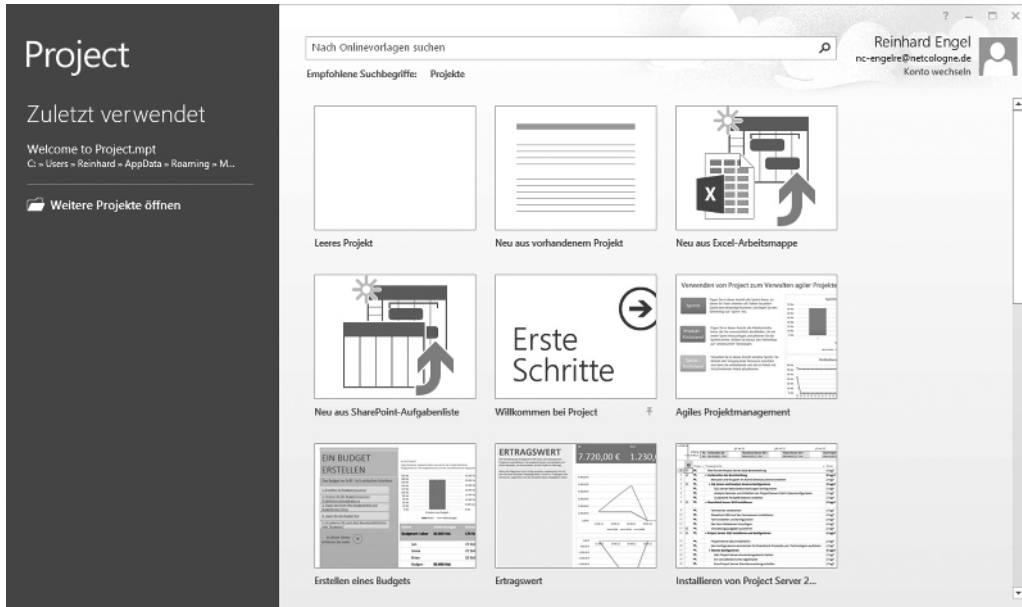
Project

Zuletzt verwendet

Welcome to Project.mpt
C: » Users » Reinhard » AppData » Roaming » M...

Weitere Projekte öffnen

Nach Onlinevorlagen suchen

Empfohlene Suchbegriffe: Projekte

Reinhard Engel
nc-engelre@netcologne.de
Konto wechseln

Leeres Projekt

Neu aus vorhandenem Projekt

Neu aus Excel-Arbeitsmappe

Neu aus SharePoint-Aufgabenliste

Erste Schritte

Willkommen bei Project

Verwenden von Project zum Verwalten agiler Projekte

Agiles Projektmanagement

EIN BUDGET ERSTELLEN

Erstellen eines Budgets

ERTRAGSWERT

7.720,00 € 1.230,

Ertragswert

Installieren von Project Server 2...